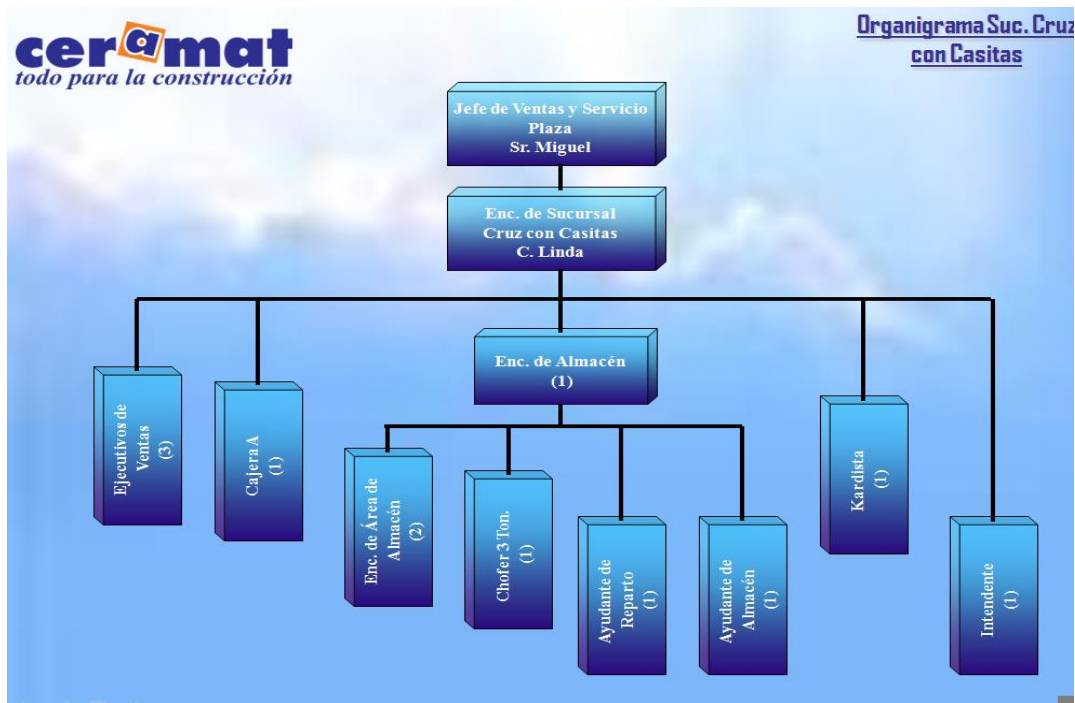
ceramat
todo para la construcción

Organigrama Suc. Cruz con Casitas

Jefe de Ventas y Servicio
Plaza
Sr. Miguel

Enc. de Sucursal
Cruz con Casitas
C. Linda

Ejecutivos de Ventas
(3)

Cajera A
(1)

Enc. de Almacén
(1)

Enc. de Área de Almacén
(2)

Chofer 3 Ton.
(1)

Ayudante de Reparto
(1)

Ayudante de Almacén
(1)

Kardista
(1)

Intendente
(1)